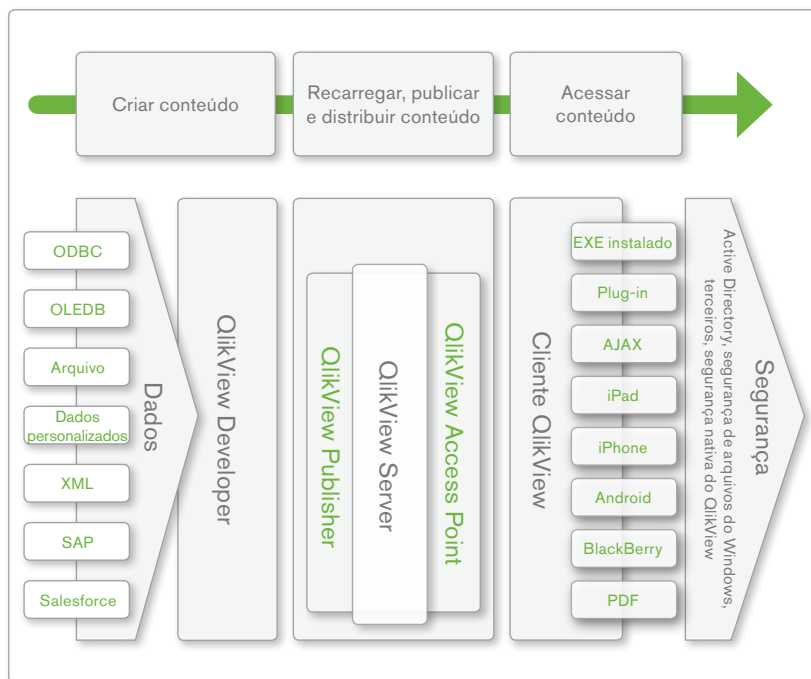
Criar conteúdo

Recarregar, publicar e distribuir conteúdo

Acessar conteúdo

ODBC

OLEDB

Arquivo

Dados personalizados

XML

SAP

Salesforce

Dados

QlikView Developer

QlikView Publisher

QlikView Server

QlikView Access Point

Cliente QlikView

EXE instalado

Plug-in

AJAX

iPad

iPhone

Android

BlackBerry

PDF

Segurança

Active Directory, segurança de arquivos do Windows, terceiros, segurança nativa do QlikView